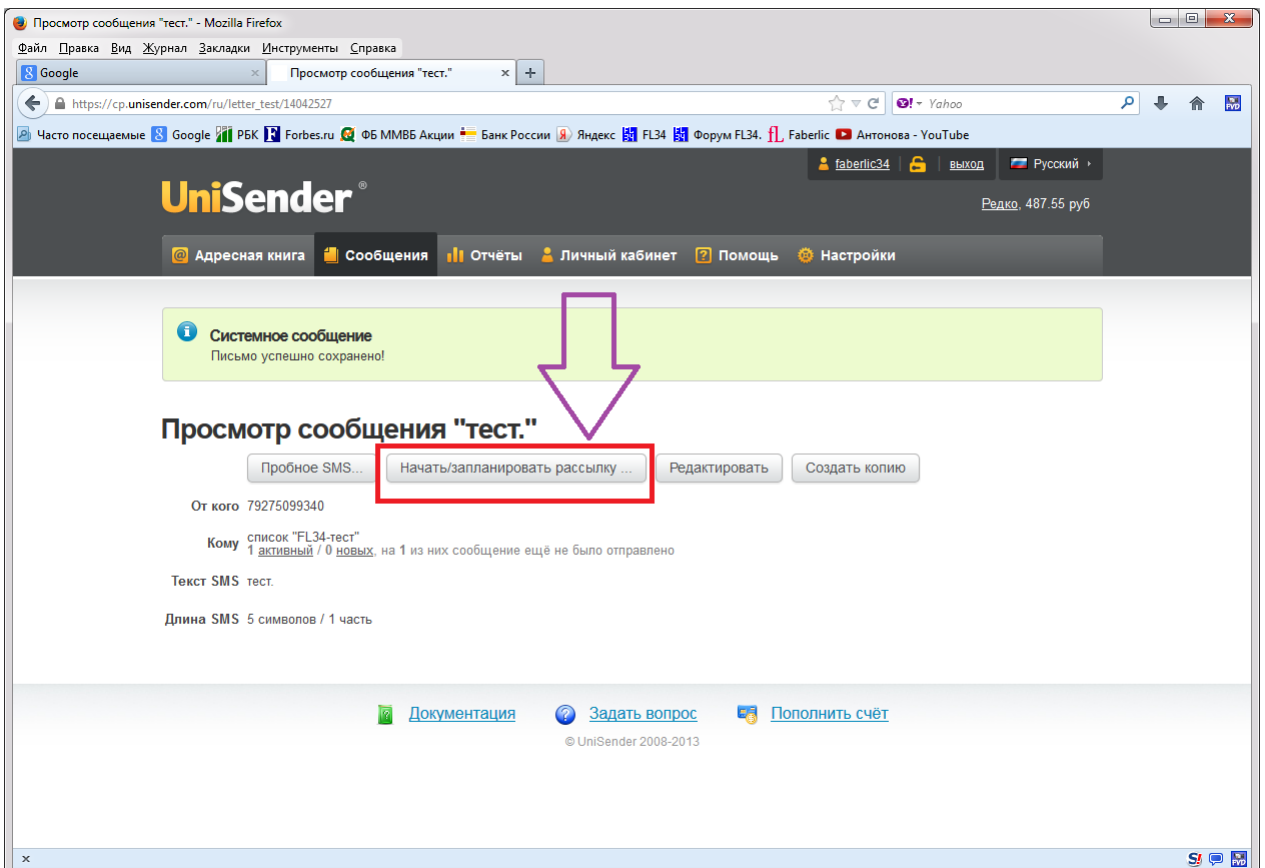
Просмотр сообщения "тест." - Mozilla Firefox

Файл Правка Вид Журнал Закладки Инструменты Справка

Google

Просмотр сообщения "тест."

https://cp.unisender.com/ru/letter_test/14042527

Yahoo

Часто посещаемые Google РБК Forbes.ru ФБ ММВБ Акции Банк России Яндекс FL34 Форум FL34. Faberlic Антонова - YouTube

faberlic34 выход Русский

UniSender

Редко, 487.55 руб

Адресная книга Сообщения Отчёты Личный кабинет Помощь Настройки

Системное сообщение
Письмо успешно сохранено!

Просмотр сообщения "тест."

Пробное SMS... Начать/запланировать рассылку ... Редактировать Создать копию

От кого 79275099340

Кому список "FL34-тест"
1 активный / 0 новых, на 1 из них сообщение ещё не было отправлено

Текст SMS тест.

Длина SMS 5 символов / 1 часть

Документация Задать вопрос Пополнить счёт

© UniSender 2008-2013